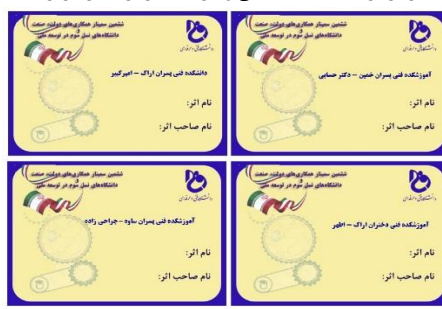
ششمین سمینار همکاری های دولت، صنعت
دانشگاه‌های نسل سوم در توسعه ملی
دانشگاه فنی و حرفه‌ای
آموزشکده فنی پسران خمین – دکتر حسابی
نام اثر:
نام صاحب اثر:

ششمین سمینار همکاری های دولت، صنعت
دانشگاه‌های نسل سوم در توسعه ملی
دانشگاه فنی و حرفه‌ای
دانشکده فنی پسران اراک – امیرکبیر
نام اثر:
نام صاحب اثر:

ششمین سمینار همکاری های دولت، صنعت
دانشگاه‌های نسل سوم در توسعه ملی
دانشگاه فنی و حرفه‌ای
آموزشکده فنی دختران اراک – اطهر
نام اثر:
نام صاحب اثر:

ششمین سمینار همکاری های دولت، صنعت
دانشگاه‌های نسل سوم در توسعه ملی
دانشگاه فنی و حرفه‌ای
آموزشکده فنی پسران ساوه – جراحی زاده
نام اثر:
نام صاحب اثر: